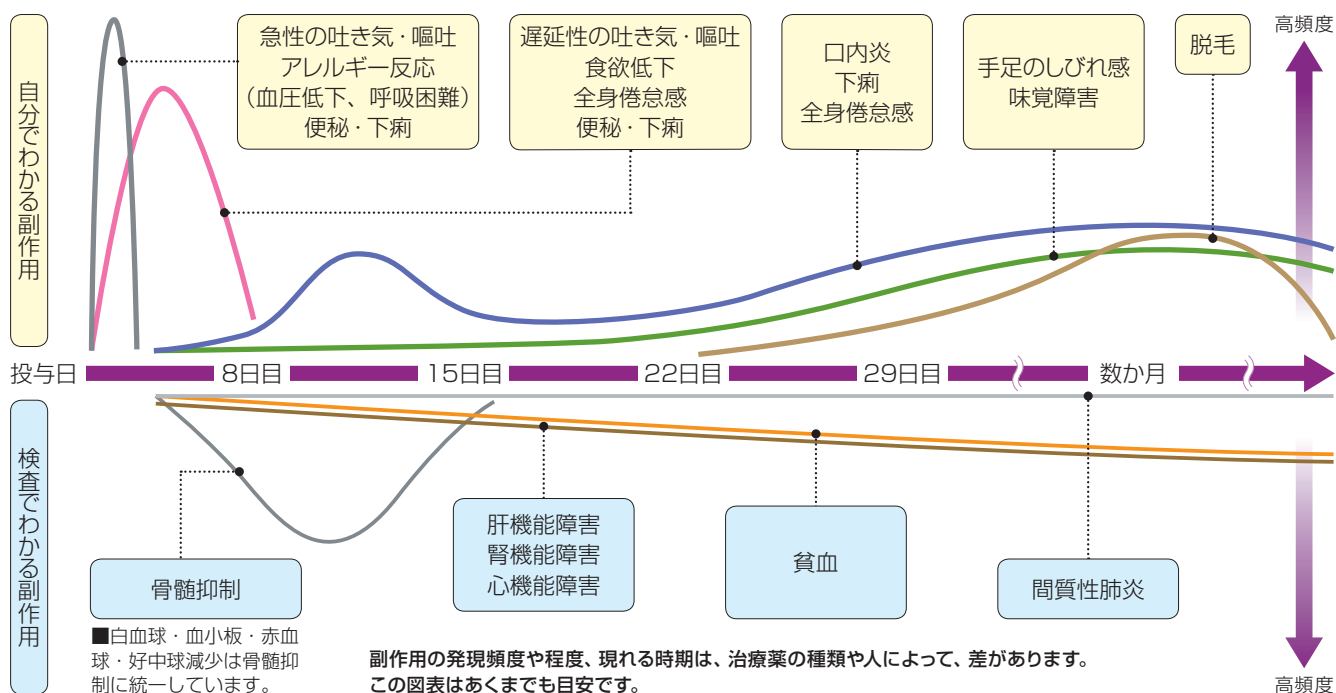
自分でわかる副作用

急性の吐き気・嘔吐
アレルギー反応
（血圧低下、呼吸困難）
便秘・下痢

遅延性の吐き気・嘔吐
食欲低下
全身倦怠感
便秘・下痢

口内炎
下痢
全身倦怠感

手足のしびれ感
味覚障害

脱毛

高頻度

投与日 8日目 15日目 22日目 29日目 数か月

検査でわかる副作用

骨髄抑制

■白血球・血小板・赤血球・好中球減少は骨髄抑制に統一しています。

肝機能障害
腎機能障害
心機能障害

貧血

間質性肺炎

高頻度

副作用の発現頻度や程度、現れる時期は、治療薬の種類や人によって、差があります。
この図表はあくまでも目安です。